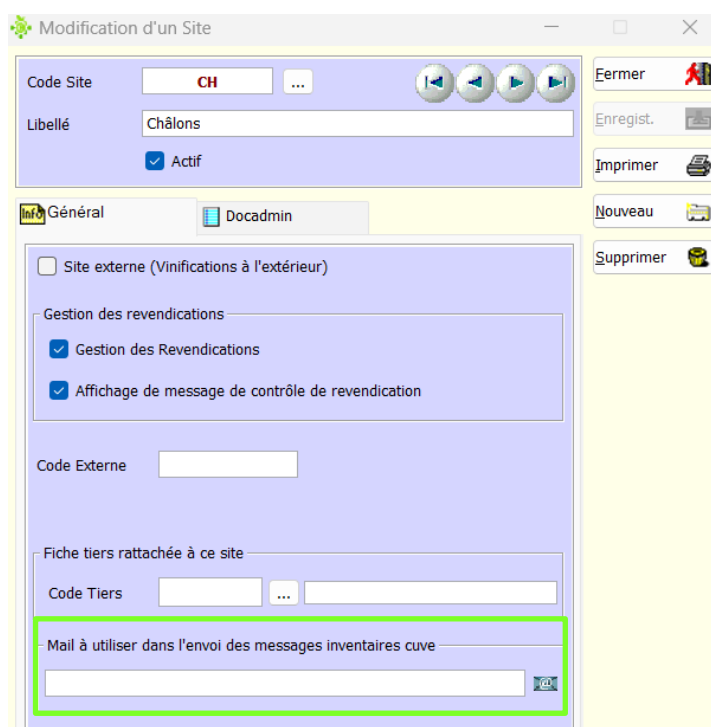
Modification d'un Site

Code Site CH ...

Libellé Châlons

Actif

Fermer

Enregist.

Imprimer

Nouveau

Supprimer

Info Général

Docadmin

Site externe (Vinifications à l'extérieur)

Gestion des revendications

Gestion des Revendications

Affichage de message de contrôle de revendication

Code Externe

Fiche tiers rattachée à ce site

Code Tiers ...

Mail à utiliser dans l'envoi des messages inventaires cuve

@